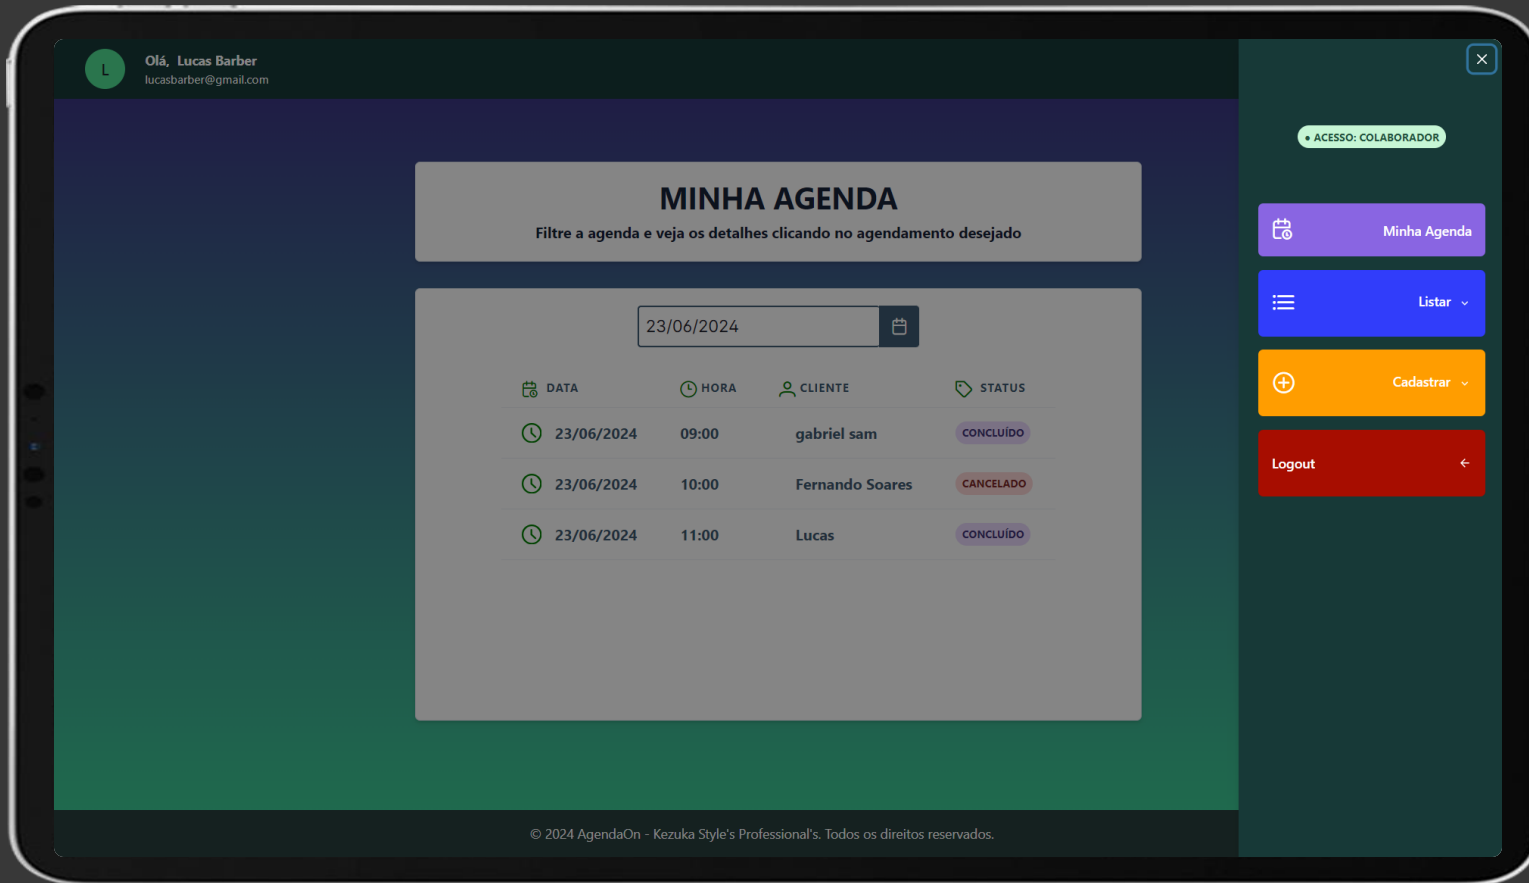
L Olá, Lucas Barber
lucasbarber@gmail.com

MINHA AGENDA
Filtre a agenda e veja os detalhes clicando no agendamento desejado

23/06/2024

| DATA | HORA | CLIENTE | STATUS |
|---|---|---|---|
| 23/06/2024 | 09:00 | gabriel sam | CONCLUÍDO |
| 23/06/2024 | 10:00 | Fernando Soares | CANCELADO |
| 23/06/2024 | 11:00 | Lucas | CONCLUÍDO |

© 2024 AgendaOn - Kezuka Style's Professional's. Todos os direitos reservados.

● ACESSO: COLABORADOR

Minha Agenda
Listar
Cadastrar
Logout